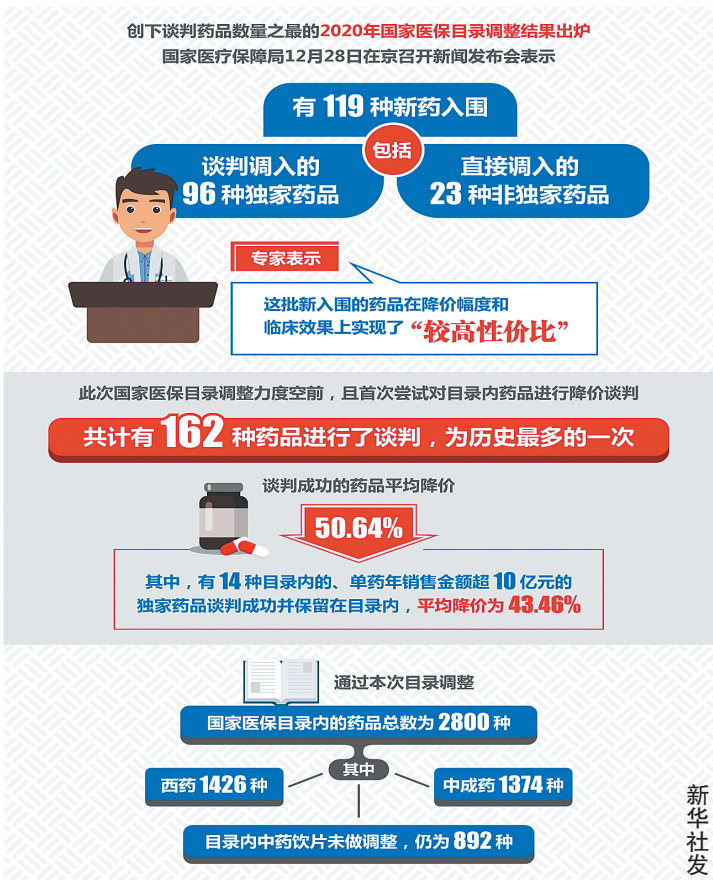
创下谈判药品数量之最的2020年国家医保目录调整结果出炉
国家医疗保障局12月28日在京召开新闻发布会表示

有 119 种新药入围

包括

谈判调入的
96 种独家药品

直接调入的
23 种非独家药品

专家表示

这批新入围的药品在降价幅度和临床效果上实现了“较高性价比”

此次国家医保目录调整力度空前，且首次尝试对目录内药品进行降价谈判

共计有 162 种药品进行了谈判，为历史最多的一次

谈判成功的药品平均降价

50.64%

其中，有 14 种目录内的、单药年销售金额超 10 亿元的独家药品谈判成功并保留在目录内，平均降价为 43.46%

通过本次目录调整

国家医保目录内的药品总数为 2800 种

其中

西药 1426 种

中成药 1374 种

目录内中药饮片未做调整，仍为 892 种

新华社发